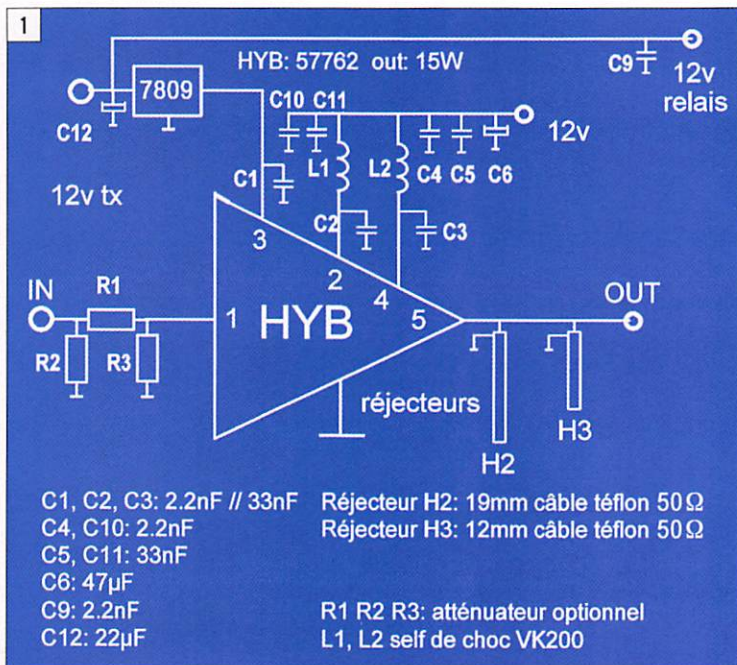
1

HYB: 57762 out: 15W

C9

12v relais

7809

C12

C10 C11

12v

L1

L2

C4 C5 C6

C1

12v tx

C2

C3

3

2

4

IN

R1

1

HYB

5

OUT

R2

R3

réjecteurs

H3

H2

C1, C2, C3: 2.2nF // 33nF
C4, C10: 2.2nF
C5, C11: 33nF
C6: 47µF
C9: 2.2nF
C12: 22µF

Réjecteur H2: 19mm câble téflon 50$\Omega$
Réjecteur H3: 12mm câble téflon 50$\Omega$

R1 R2 R3: atténuateur optionnel
L1, L2 self de choc VK200